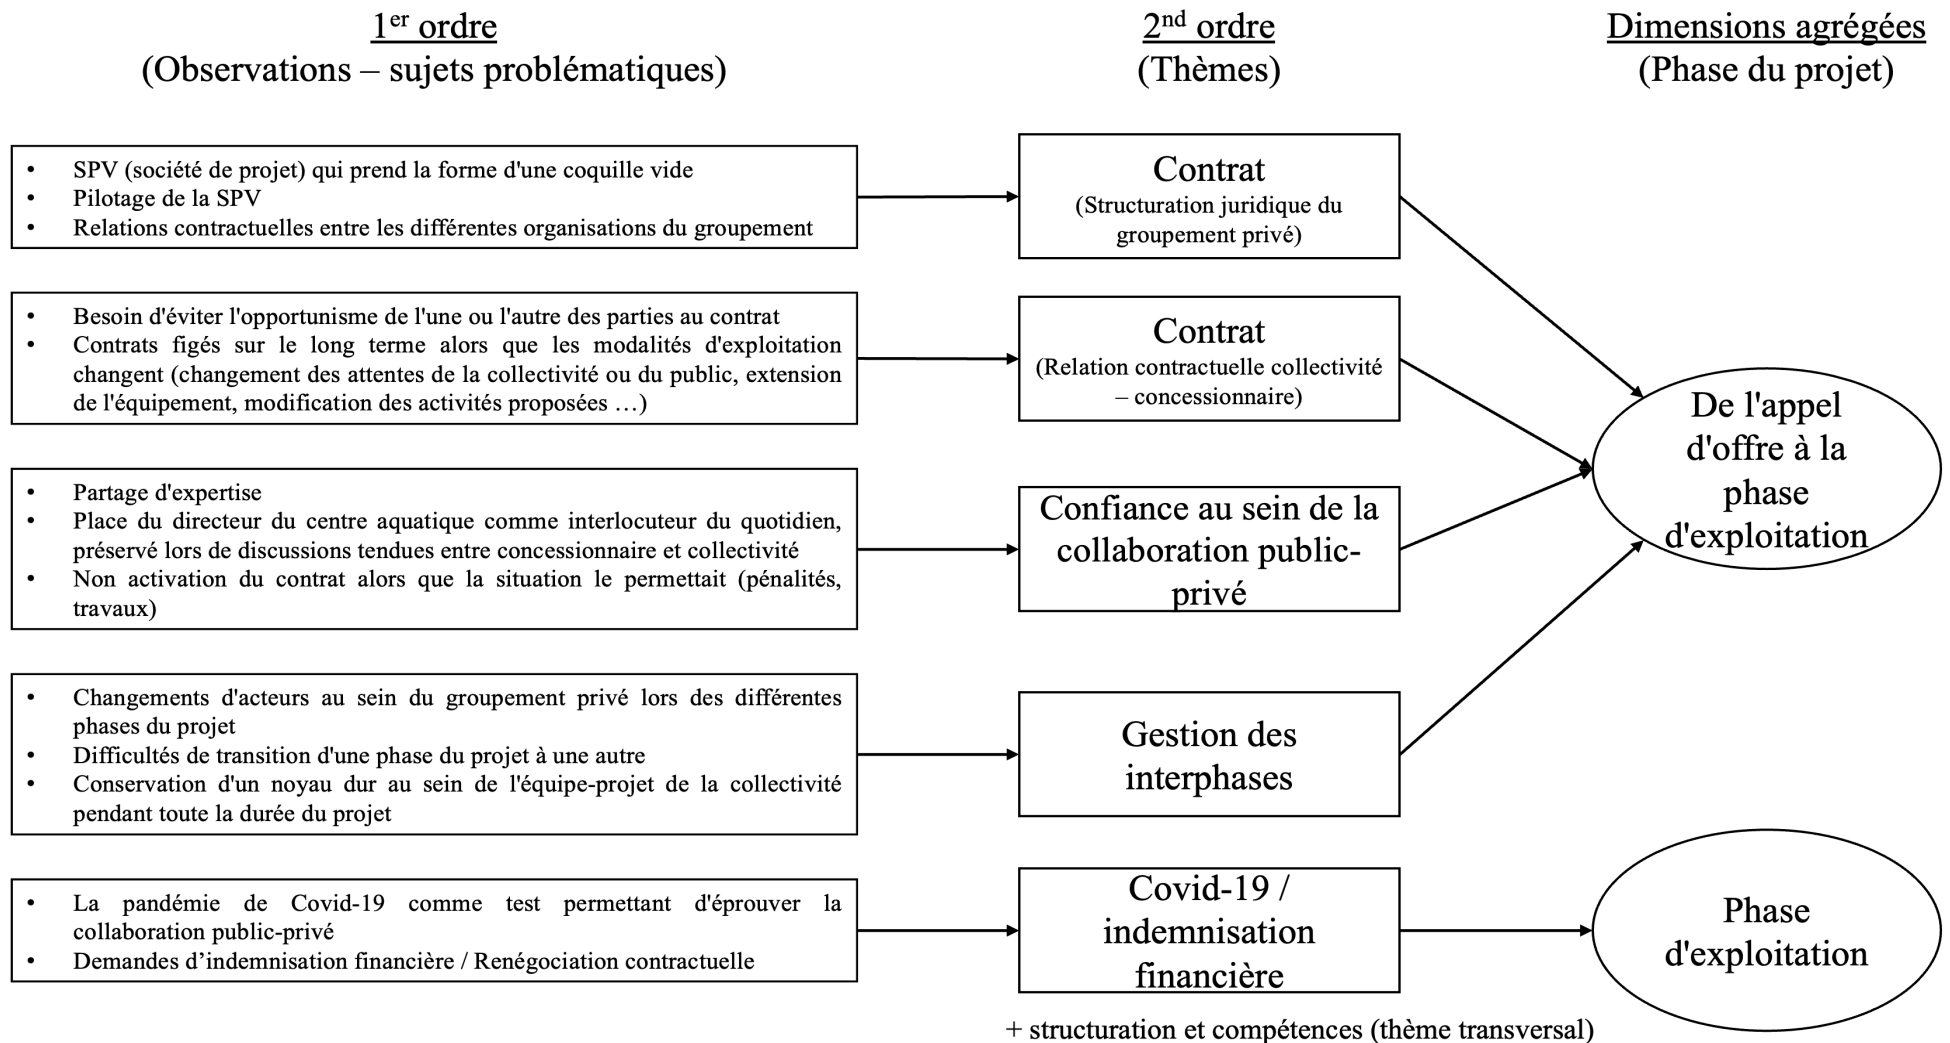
$1^{er}$ ordre
(Observations – sujets problématiques)

$2^{nd}$ ordre
(Thèmes)

Dimensions agrégées
(Phase du projet)

- SPV (société de projet) qui prend la forme d'une coquille vide
- Pilotage de la SPV
- Relations contractuelles entre les différentes organisations du groupement

Contrat
(Structuration juridique du groupement privé)

- Besoin d'éviter l'opportunisme de l'une ou l'autre des parties au contrat
- Contrats figés sur le long terme alors que les modalités d'exploitation changent (changement des attentes de la collectivité ou du public, extension de l'équipement, modification des activités proposées …)

Contrat
(Relation contractuelle collectivité – concessionnaire)

- Partage d'expertise
- Place du directeur du centre aquatique comme interlocuteur du quotidien, préservé lors de discussions tendues entre concessionnaire et collectivité
- Non activation du contrat alors que la situation le permettait (pénalités, travaux)

Confiance au sein de la collaboration public-privé

- Changements d'acteurs au sein du groupement privé lors des différentes phases du projet
- Difficultés de transition d'une phase du projet à une autre
- Conservation d'un noyau dur au sein de l'équipe-projet de la collectivité pendant toute la durée du projet

Gestion des interphases

De l'appel d'offre à la phase d'exploitation

- La pandémie de Covid-19 comme test permettant d'éprouver la collaboration public-privé
- Demandes d’indemnisation financière / Renégociation contractuelle

Covid-19 / indemnisation financière

Phase d'exploitation

+ structuration et compétences (thème transversal)